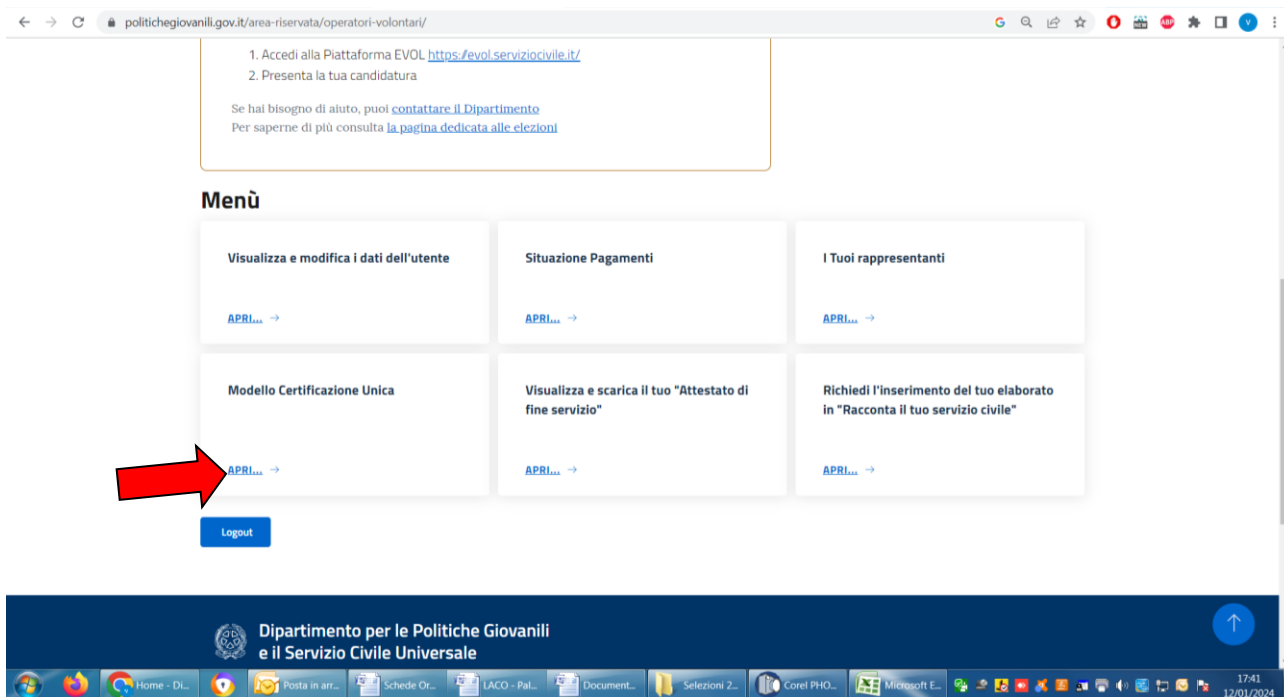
politichegiovanili.gov.it/area-riservata/operatori-volontari/

1. Accedi alla Piattaforma EVOL https://evol.serviziocivile.it/
2. Presenta la tua candidatura

Se hai bisogno di aiuto, puoi contattare il Dipartimento
Per saperne di più consulta la pagina dedicata alle elezioni

Menù

Visualizza e modifica i dati dell'utente
APRI... →

Situazione Pagamenti
APRI... →

I Tuoi rappresentanti
APRI... →

Modello Certificazione Unica
APRI... →

Visualizza e scarica il tuo "Attestato di fine servizio"
APRI... →

Richiedi l'inserimento del tuo elaborato in "Racconta il tuo servizio civile"
APRI... →

Logout

Dipartimento per le Politiche Giovanili e il Servizio Civile Universale

Home - Di... | Posta in arr... | Schede Or... | LACO - Pal... | Document... | Selezioni 2... | Corel PHO... | Microsoft E...

17:41
12/01/2024